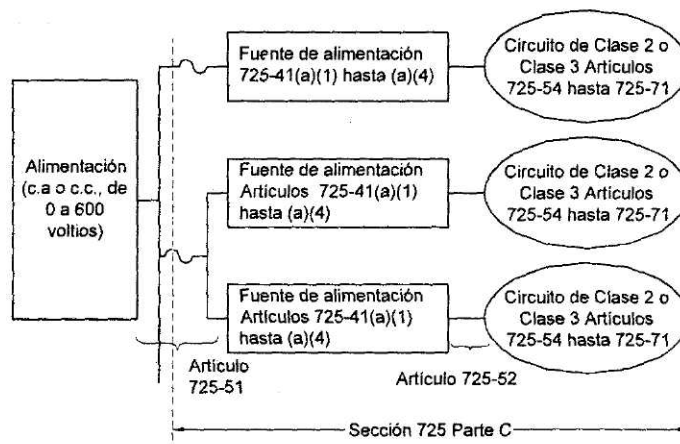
Alimentación (c.a o c.c., de 0 a 600 voltios)

Fuente de alimentación 725-41(a)(1) hasta (a)(4)

Circuito de Clase 2 o Clase 3 Artículos 725-54 hasta 725-71

Fuente de alimentación Artículos 725-41(a)(1) hasta (a)(4)

Circuito de Clase 2 o Clase 3 Artículos 725-54 hasta 725-71

Fuente de alimentación Artículos 725-41(a)(1) hasta (a)(4)

Circuito de Clase 2 o Clase 3 Artículos 725-54 hasta 725-71

Artículo 725-51

Artículo 725-52

Sección 725 Parte C